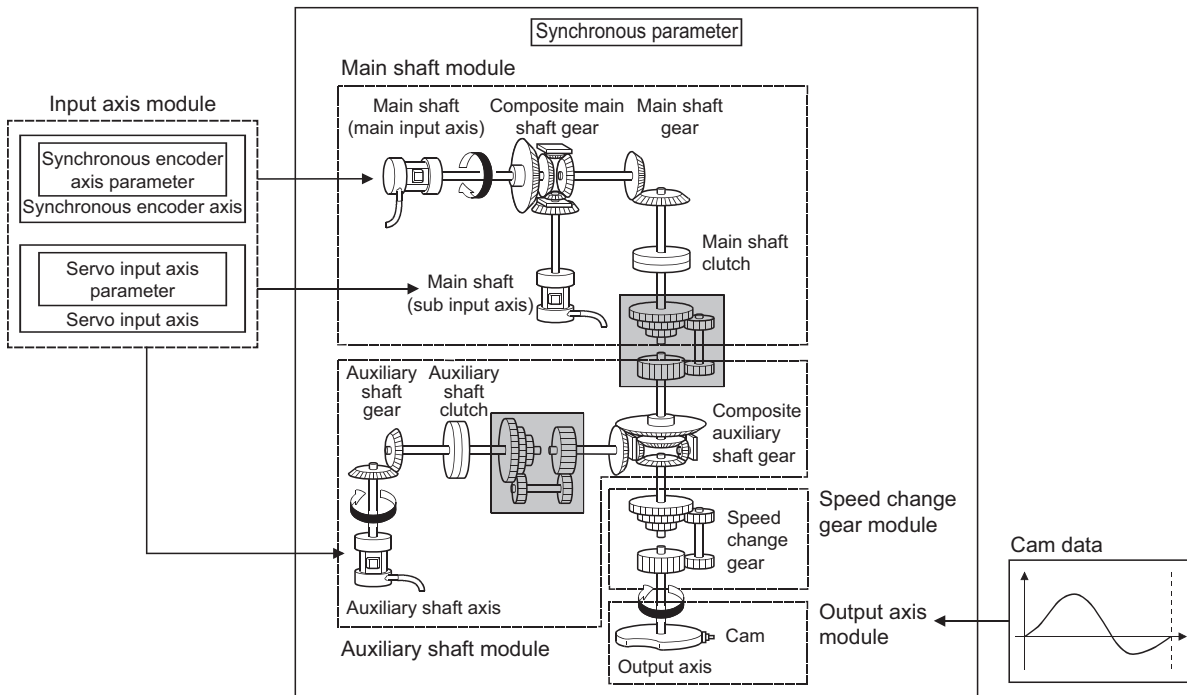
Synchronous parameter

Main shaft module

Input axis module

Synchronous encoder axis parameter
Synchronous encoder axis

Servo input axis parameter
Servo input axis

Main shaft (main input axis)

Composite main shaft gear

Main shaft gear

Main shaft clutch

Main shaft (sub input axis)

Auxiliary shaft gear

Auxiliary shaft clutch

Composite auxiliary shaft gear

Speed change gear module

Speed change gear

Cam data

Auxiliary shaft axis

Output axis module

Cam

Auxiliary shaft module

Output axis